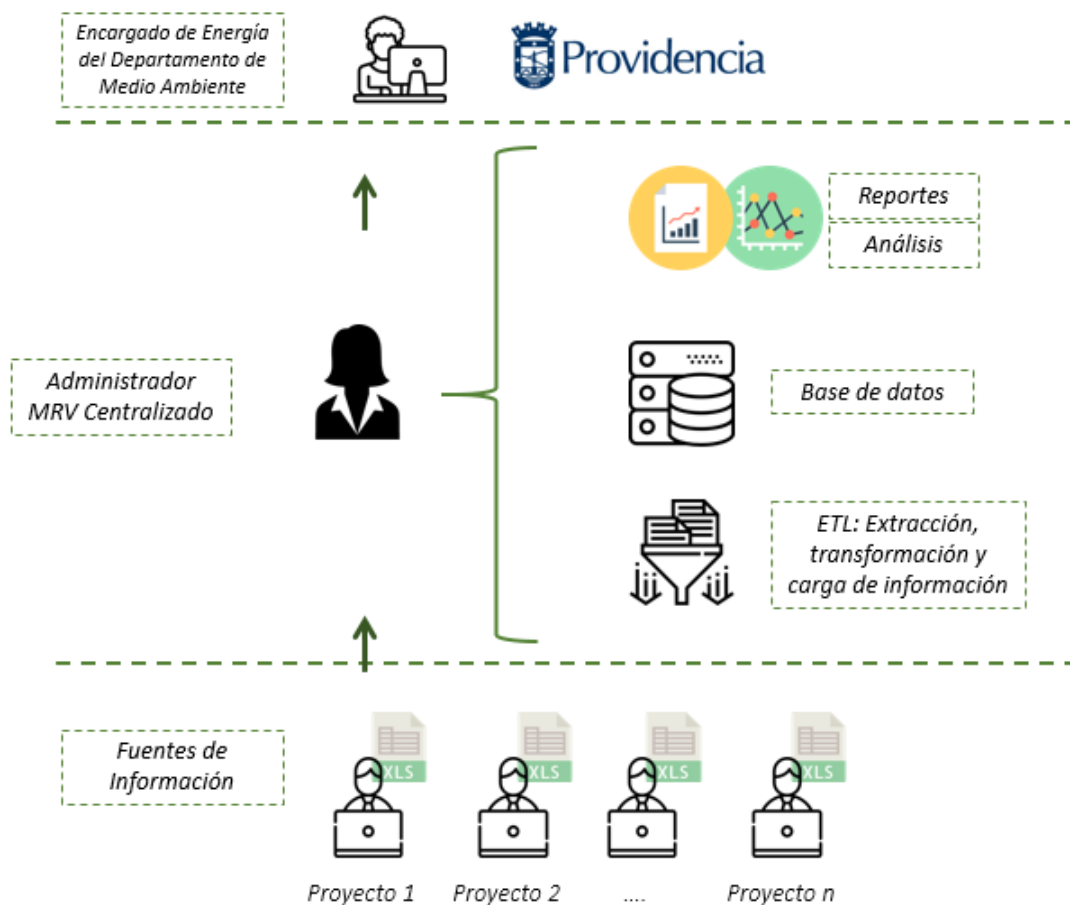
Encargado de Energía del Departamento de Medio Ambiente

Providencia

Reportes

Análisis

Administrador MRV Centralizado

Base de datos

ETL: Extracción, transformación y carga de información

Fuentes de Información

XLS

XLS

XLS

XLS

Proyecto 1

Proyecto 2

....

Proyecto n